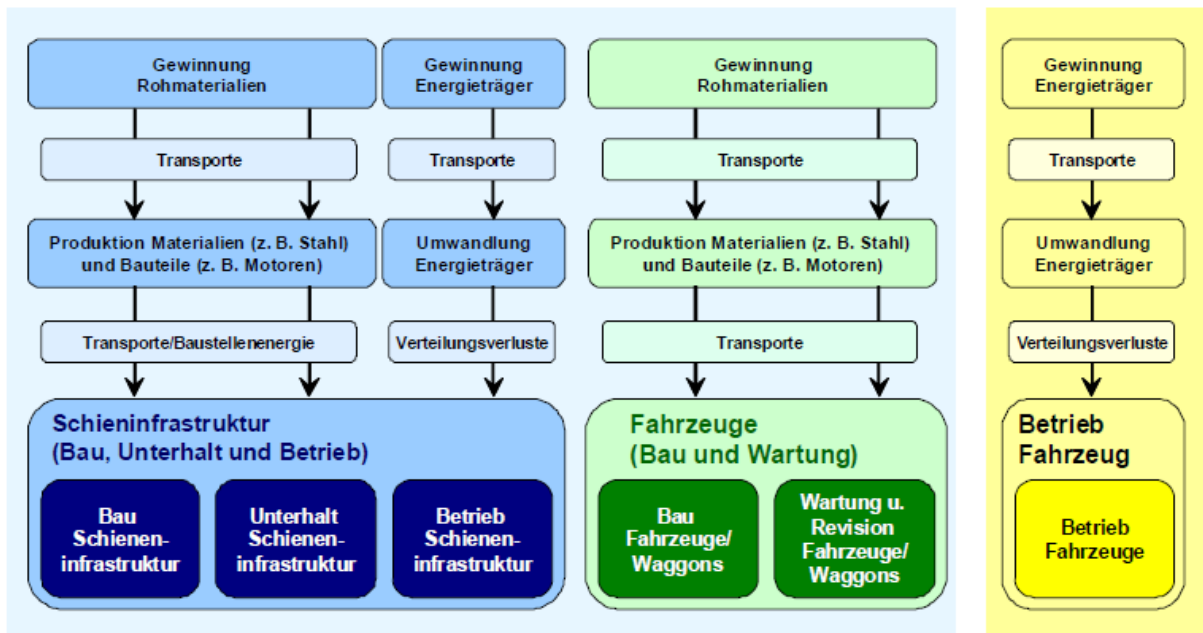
Gewinnung Rohmaterialien

Gewinnung Energieträger

Gewinnung Rohmaterialien

Gewinnung Energieträger

Transporte

Transporte

Transporte

Transporte

Produktion Materialien (z. B. Stahl) und Bauteile (z. B. Motoren)

Umwandlung Energieträger

Produktion Materialien (z. B. Stahl) und Bauteile (z. B. Motoren)

Umwandlung Energieträger

Transporte/Baustellenenergie

Verteilungsverluste

Transporte

Verteilungsverluste

Schieninfrastruktur (Bau, Unterhalt und Betrieb)

Bau Schieneninfrastruktur

Unterhalt Schieneninfrastruktur

Betrieb Schieneninfrastruktur

Fahrzeuge (Bau und Wartung)

Bau Fahrzeuge/ Waggons

Wartung u. Revision Fahrzeuge/ Waggons

Betrieb Fahrzeug

Betrieb Fahrzeuge